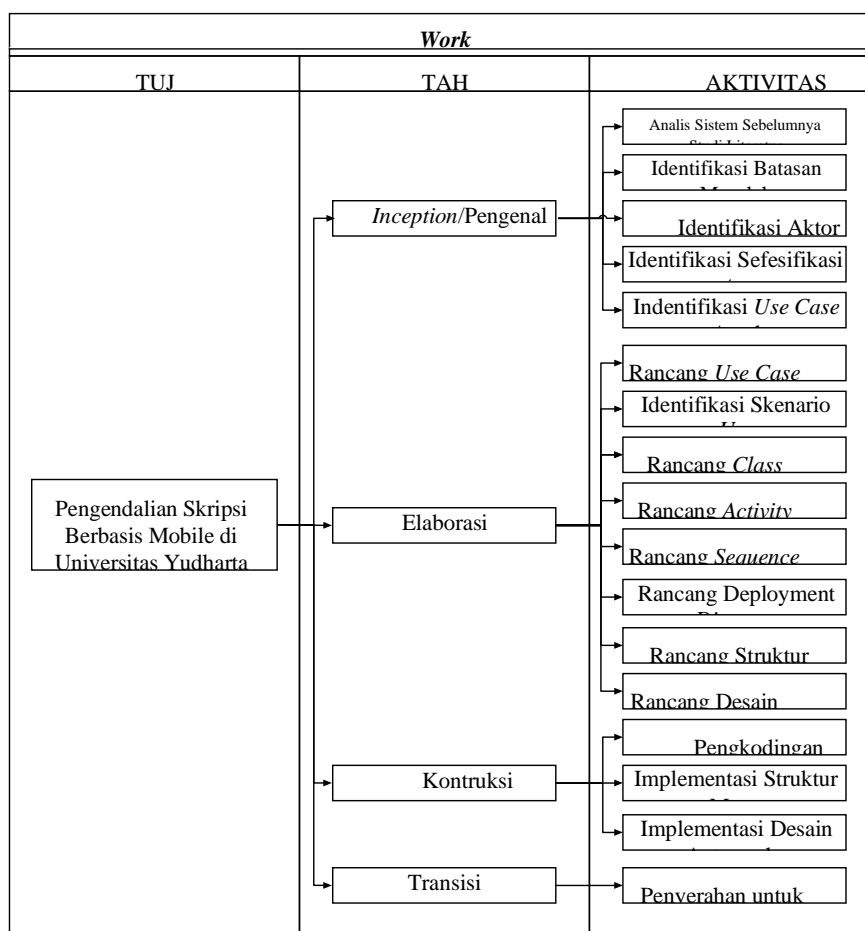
*Work*

TUJ

TAH

AKTIVITAS

Pengendalian Skripsi Berbasis Mobile di Universitas Yudharta

*Inception*/Pengenal

Elaborasi

Kontruksi

Transisi

Analis Sistem Sebelumnya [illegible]

Identifikasi Batasan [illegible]

Identifikasi Aktor

Identifikasi Sefesifikasi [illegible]

Indentifikasi *Use Case* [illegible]

Rancang *Use Case*

Identifikasi Skenario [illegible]

Rancang *Class*

Rancang *Activity*

Rancang *Sequence*

Rancang Deployment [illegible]

Rancang Struktur

Rancang Desain

Pengkodingan

Implementasi Struktur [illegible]

Implementasi Desain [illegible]

Penyerahan untuk